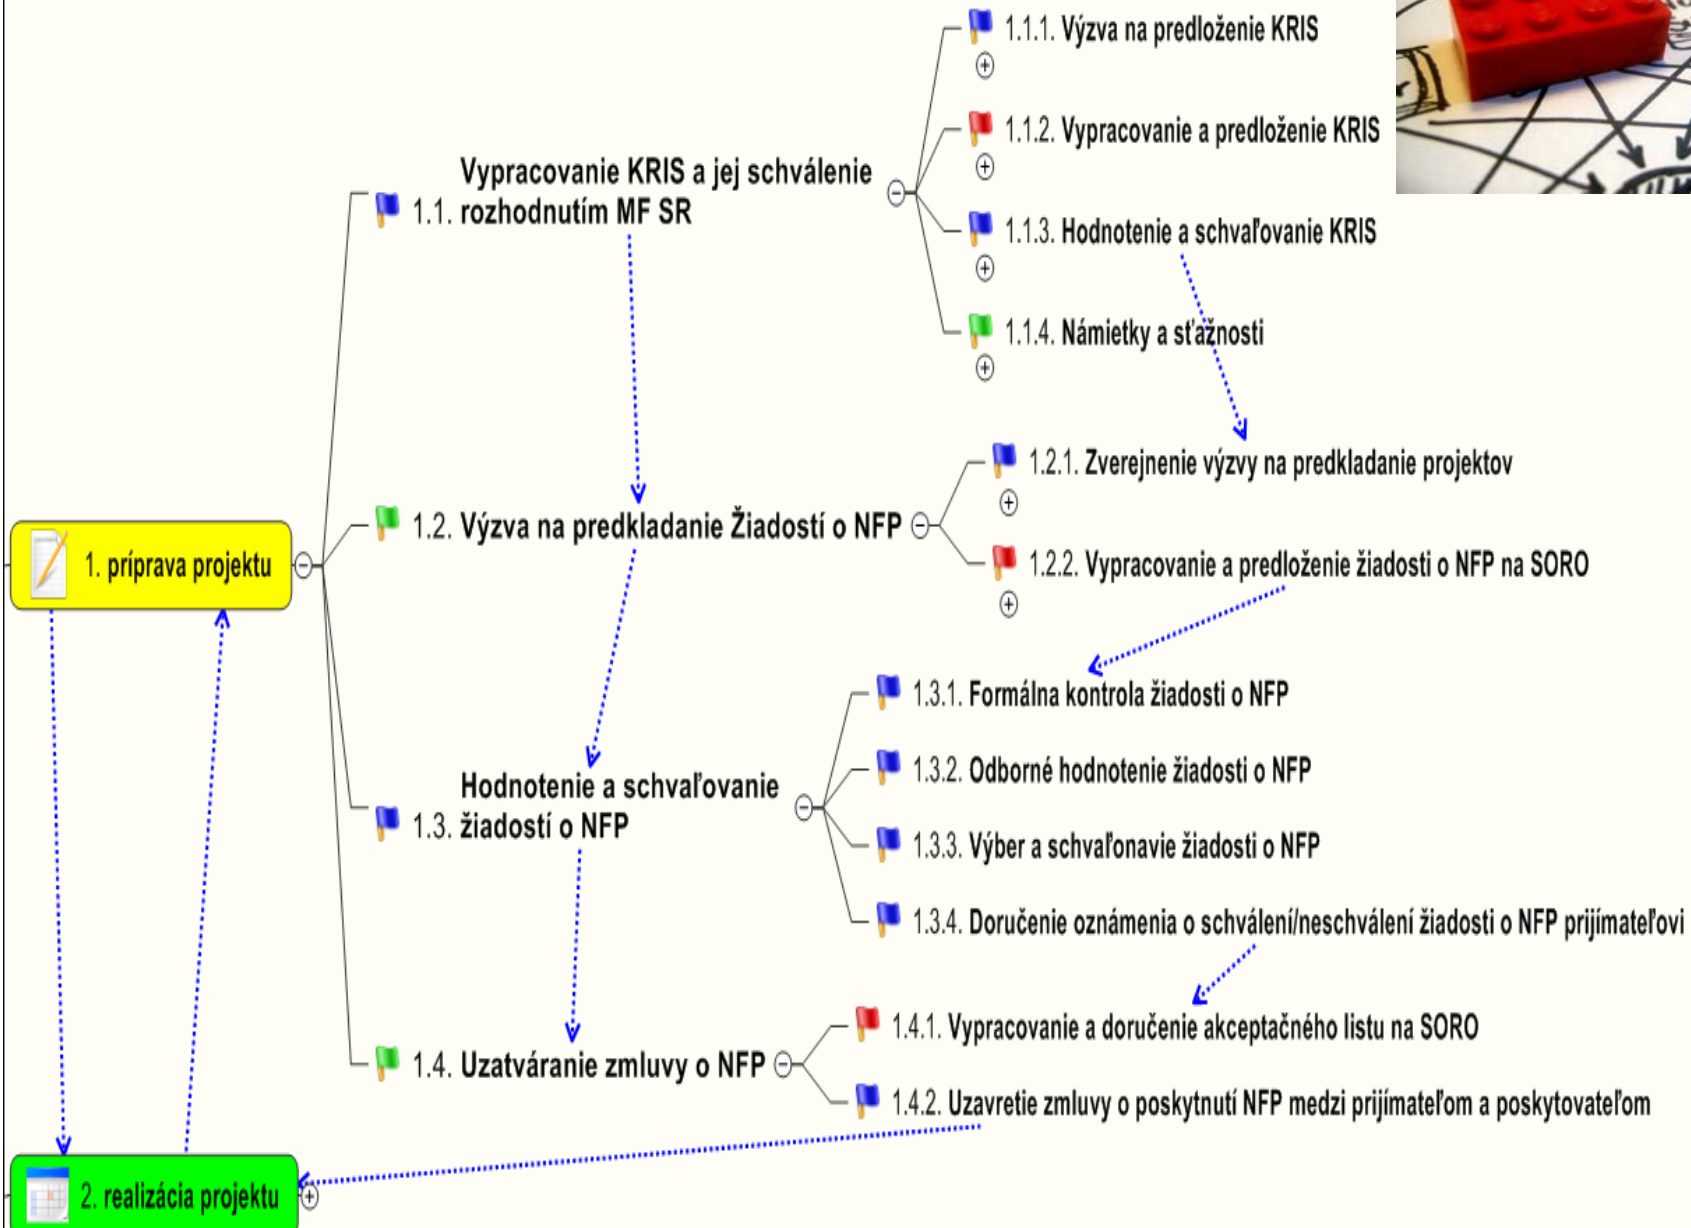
1. príprava projektu

1.1. Vypracovanie KRIS a jej schválenie rozhodnutím MF SR

1.1.1. Výzva na predloženie KRIS

1.1.2. Vypracovanie a predloženie KRIS

1.1.3. Hodnotenie a schvaľovanie KRIS

1.1.4. Námietky a sťažnosti

1.2. Výzva na predkladanie Žiadostí o NFP

1.2.1. Zverejnenie výzvy na predkladanie projektov

1.2.2. Vypracovanie a predloženie žiadosti o NFP na SORO

1.3. Hodnotenie a schvaľovanie žiadostí o NFP

1.3.1. Formálna kontrola žiadosti o NFP

1.3.2. Odborné hodnotenie žiadosti o NFP

1.3.3. Výber a schvaľonavie žiadosti o NFP

1.3.4. Doručenie oznámenia o schválení/neschválení žiadosti o NFP prijímateľovi

1.4. Uzatváranie zmluvy o NFP

1.4.1. Vypracovanie a doručenie akceptačného listu na SORO

1.4.2. Uzavretie zmluvy o poskytnutí NFP medzi prijímateľom a poskytovateľom

2. realizácia projektu